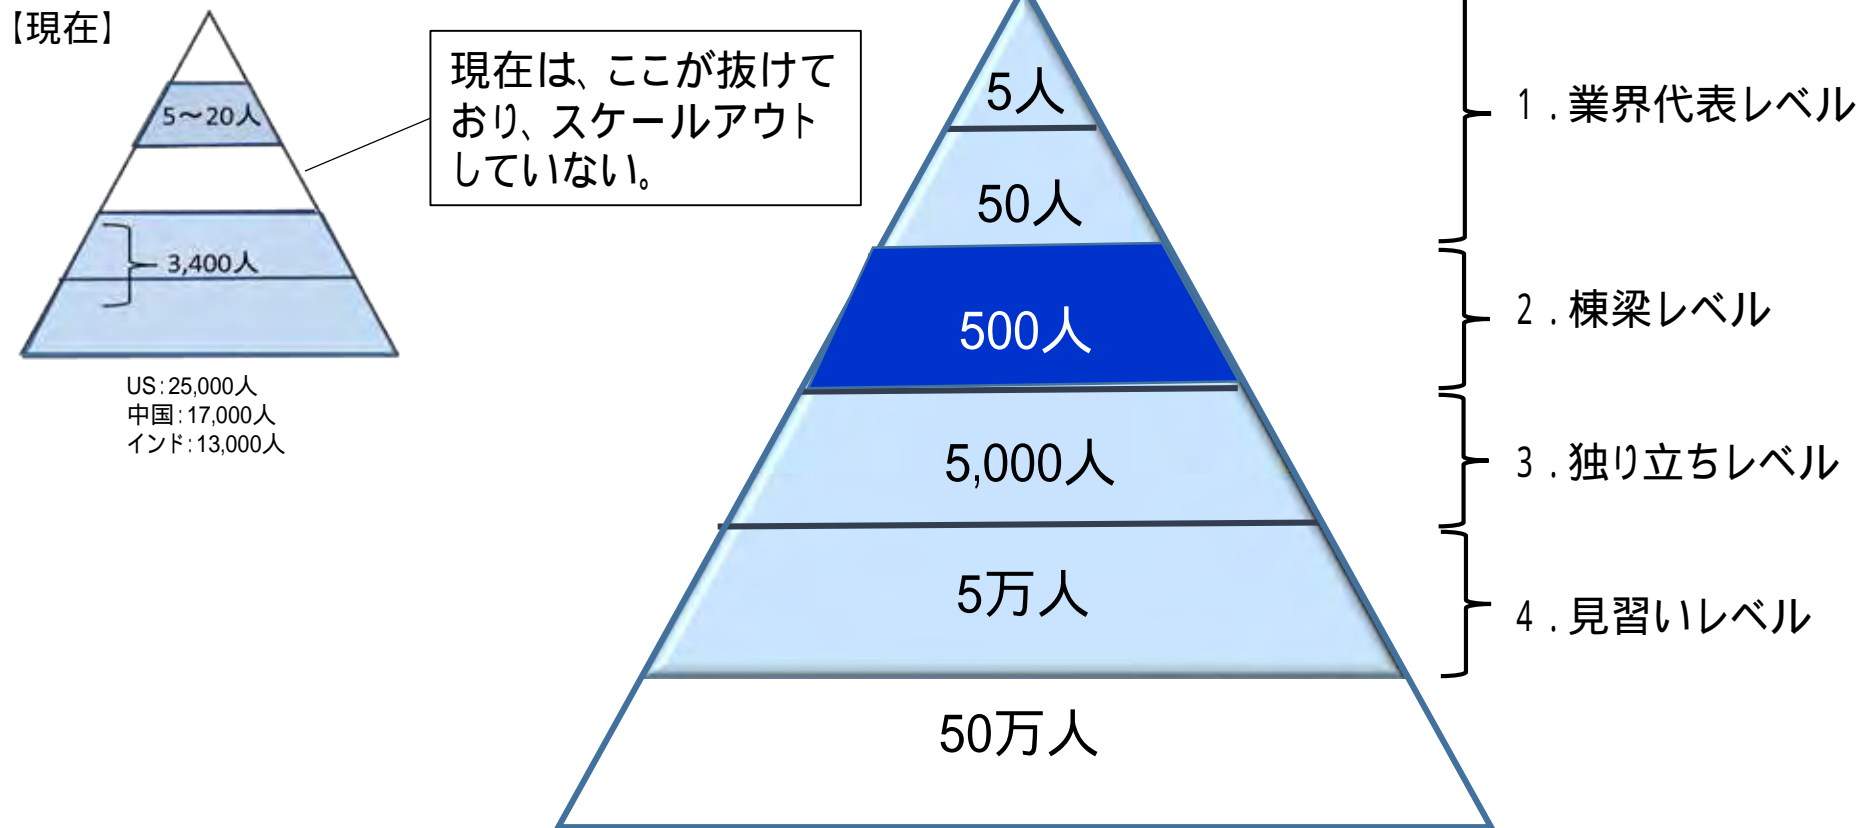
【現在】

5~20人

3,400人

US:25,000人
中国:17,000人
インド:13,000人

現在は、ここが抜けており、スケールアウトしていない。

5人
50人
500人
5,000人
5万人
50万人

1.業界代表レベル
2.棟梁レベル
3.独り立ちレベル
4.見習いレベル